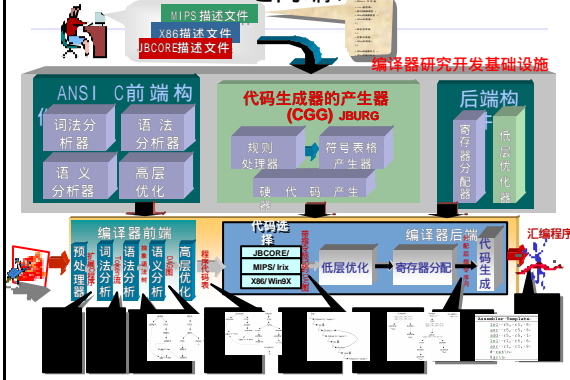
MIPS描述文件
X86描述文件
JBCORE描述文件

编译器研究开发基础设施

ANSI C前端构
词法分析器
语法分析器
语义分析器
高层优化

代码生成器的产生器
(CGG) JBURG
规则处理器
符号表格产生器
硬 代 码 产 生

后端构
寄存器分配
低层优化

编译器前端
预处理器
词法分析
语法分析
语义分析
高层优化

代码选择
JBCORE/
MIPS/ Irix
X86/ Win9X

编译器后端
低层优化
寄存器分配
代码生成

汇编程序